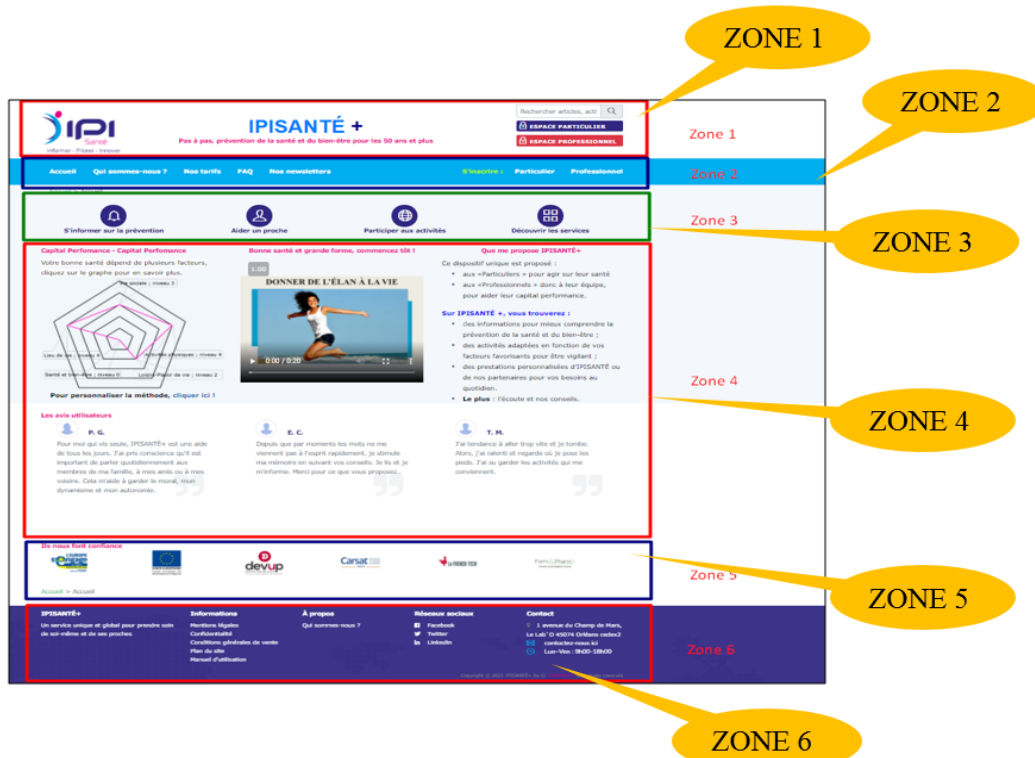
ZONE 1

ZONE 2

IPI Santé
Informer - Fidéliser - Innover

IPISANTÉ +
Pas à pas, prévention de la santé et du bien-être pour les 50 ans et plus

Rechercher articles, acti
ESPACE PARTICULIER
ESPACE PROFESSIONNEL

Zone 1

Accueil   Qui sommes-nous ?   Nos tarifs   FAQ   Nos newsletters   S'inscrire :   Particulier   Professionnel

Zone 2

Zone 3

S'informer sur la prévention   Aider un proche   Participer aux activités   Découvrir les services

ZONE 3

Capital Perfomance - Capital Perfomence
Votre bonne santé dépend de plusieurs facteurs, cliquez sur le graphe pour en savoir plus.

Vie sociale ; niveau 3
Lieu de vie ; niveau 4
Activités physiques ; niveau 4
Santé et bien-être ; niveau 0
Loisirs-Plaisir de vie ; niveau 2

Pour personnaliser la méthode, cliquer ici !

Bonne santé et grande forme, commencez tôt !
1.00
DONNER DE L'ÉLAN À LA VIE
0:00 / 0:20

Que me propose IPISANTÉ+
Ce dispositif unique est proposé :
• aux «Particuliers » pour agir sur leur santé
• aux «Professionnels » donc à leur équipe, pour aider leur capital performance.

Sur IPISANTÉ +, vous trouverez :
• des informations pour mieux comprendre la prévention de la santé et du bien-être ;
• des activités adaptées en fonction de vos facteurs favorisants pour être vigilant ;
• des prestations personnalisées d'IPISANTÉ ou de nos partenaires pour vos besoins au quotidien.
• Le plus : l'écoute et nos conseils.

Zone 4

ZONE 4

Les avis utilisateurs

P. G.
Pour moi qui vis seule, IPISANTÉ+ est une aide de tous les jours. J'ai pris conscience qu'il est important de parler quotidiennement aux membres de ma famille, à mes amis ou à mes voisins. Cela m'aide à garder le moral, mon dynamisme et mon autonomie.

E. C.
Depuis que par moments les mots ne me viennent pas à l'esprit rapidement, je stimule ma mémoire en suivant vos conseils. Je lis et je m'informe. Merci pour ce que vous proposez.

T. M.
J'ai tendance à aller trop vite et je tombe. Alors, j'ai ralenti et regarde où je pose les pieds. J'ai su garder les activités qui me conviennent.

Ils nous font confiance
devup   Carsat   LA FRENCH TECH
Accueil > Accueil

Zone 5

ZONE 5

IPISANTÉ+
Un service unique et global pour prendre soin de soi-même et de ses proches

Informations
Mentions légales
Confidentialité
Conditions générales de vente
Plan du site
Manuel d'utilisation

À propos
Qui sommes-nous ?

Réseaux sociaux
Facebook
Twitter
LinkedIn

Contact
1 avenue du Champ de Mars, Le Lab' O 45074 Orléans cedex2
contactez-nous ici
Lun-Ven : 9h00-18h00

Copyright © 2020 IPISANTÉ+ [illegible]

Zone 6

ZONE 6